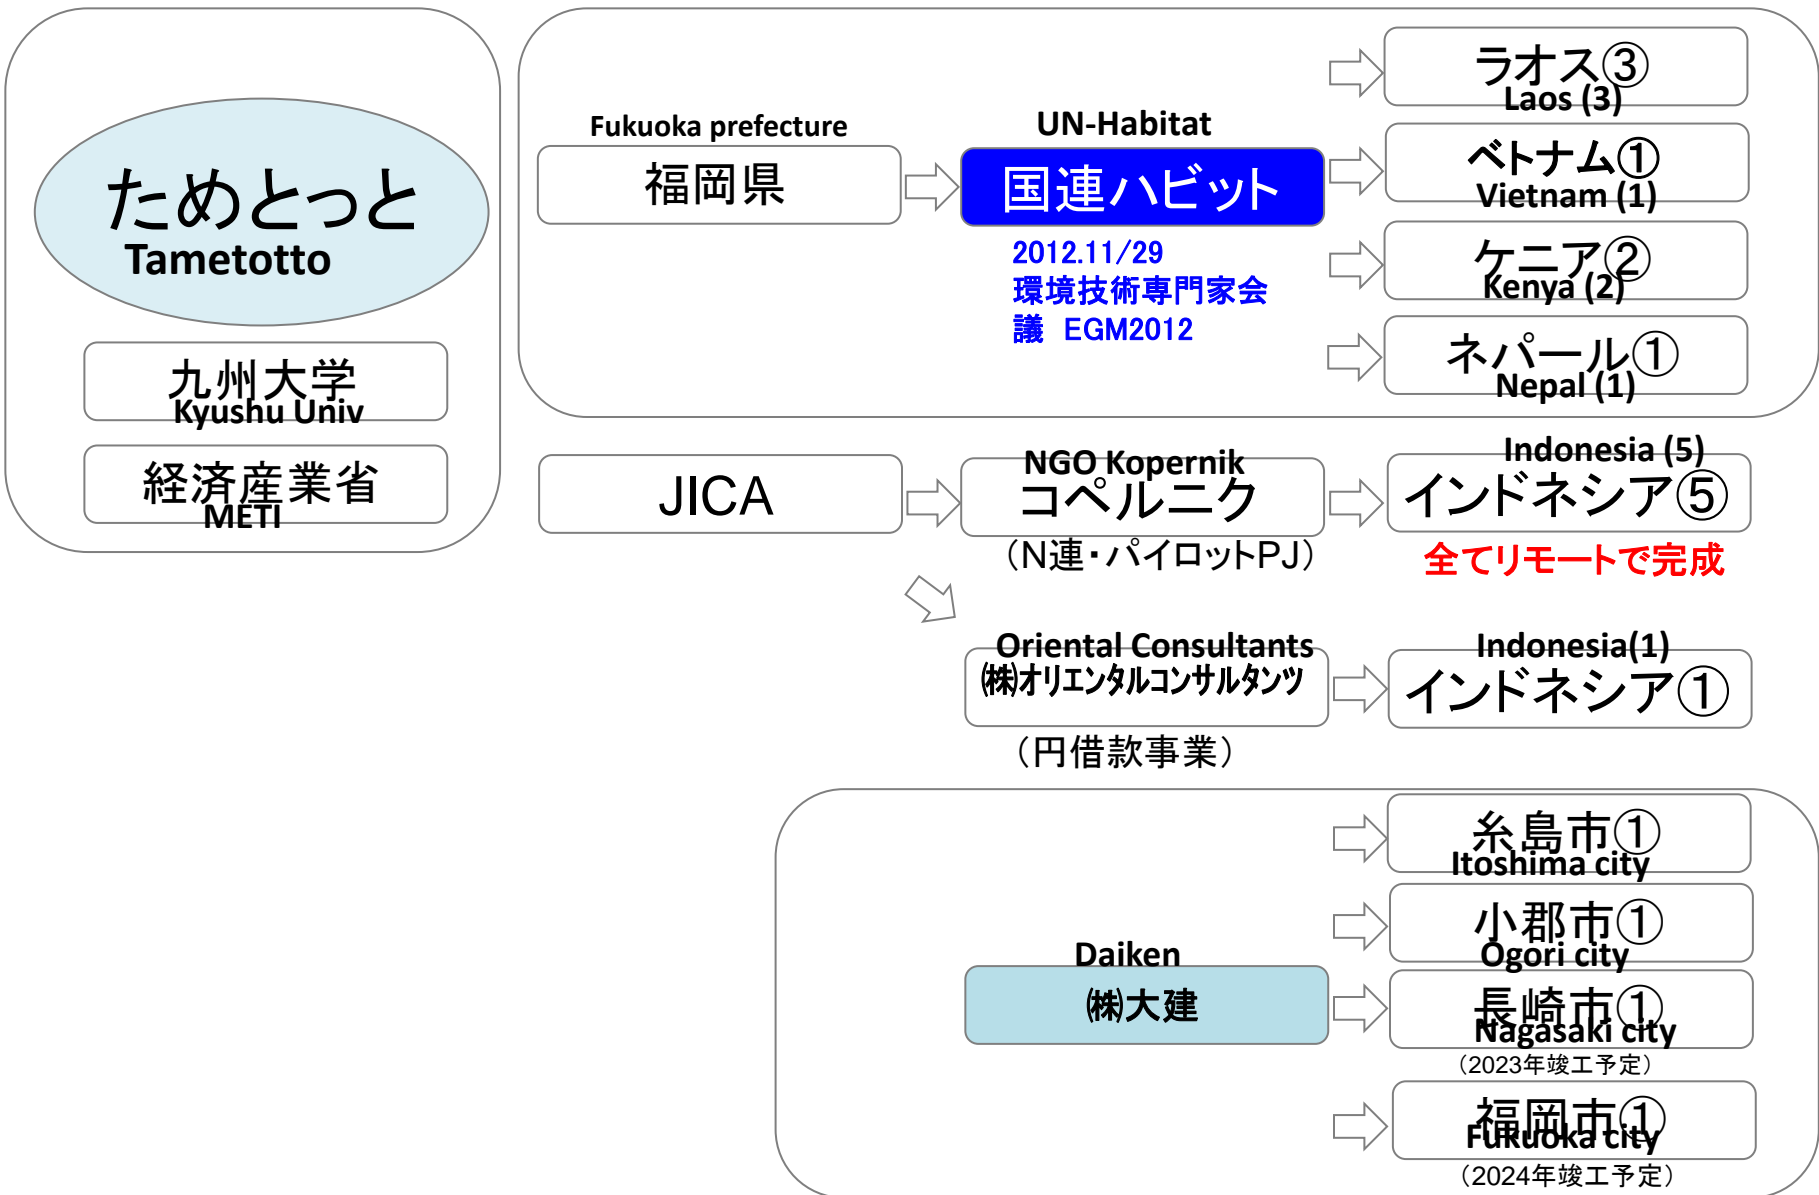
ためとっと
Tametotto

九州大学
Kyushu Univ

経済産業省
METI

Fukuoka prefecture
福岡県

UN-Habitat
国連ハビット
2012.11/29
環境技術専門家会議 EGM2012

ラオス③
Laos (3)

ベトナム①
Vietnam (1)

ケニア②
Kenya (2)

ネパール①
Nepal (1)

JICA

NGO Kopernik
コペルニク
（N連・パイロットPJ）

Indonesia (5)
インドネシア⑤
全てリモートで完成

Oriental Consultants
㈱オリエンタルコンサルタンツ
（円借款事業）

Indonesia(1)
インドネシア①

Daiken
㈱大建

糸島市①
Itoshima city

小郡市①
Ogori city

長崎市①
Nagasaki city
（2023年竣工予定）

福岡市①
Fukuoka city
（2024年竣工予定）